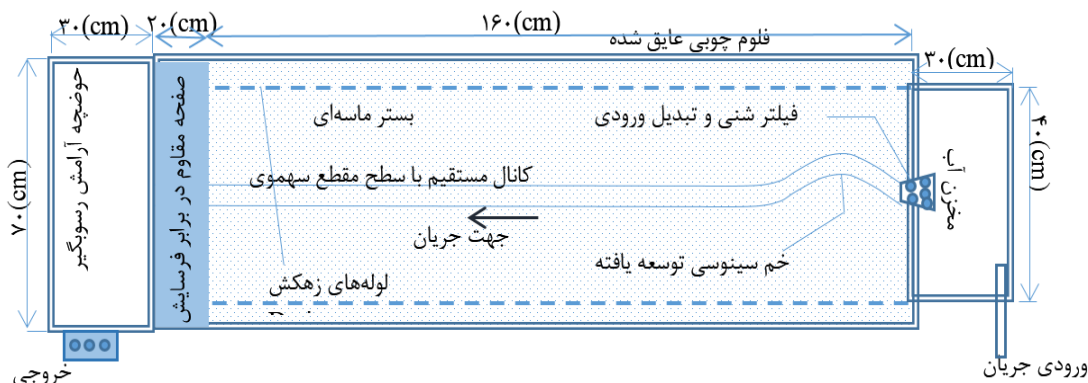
۳۰(cm)
۲۰(cm)
۱۶۰(cm)
فلوم چوبی عایق شده
۳۰(cm)
حوضچه آرامش رسوبگیر
۷۰(cm)
صفحه مقاوم در برابر فرسایش
بستر ماسه‌ای
فیلتر شنی و تبدیل ورودی
۴۰(cm)
مخزن آب
کانال مستقیم با سطح مقطع سهموی
جهت جریان
خم سینوسی توسعه یافته
لوله‌های زهکش
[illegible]
خروجی
ورودی جریان